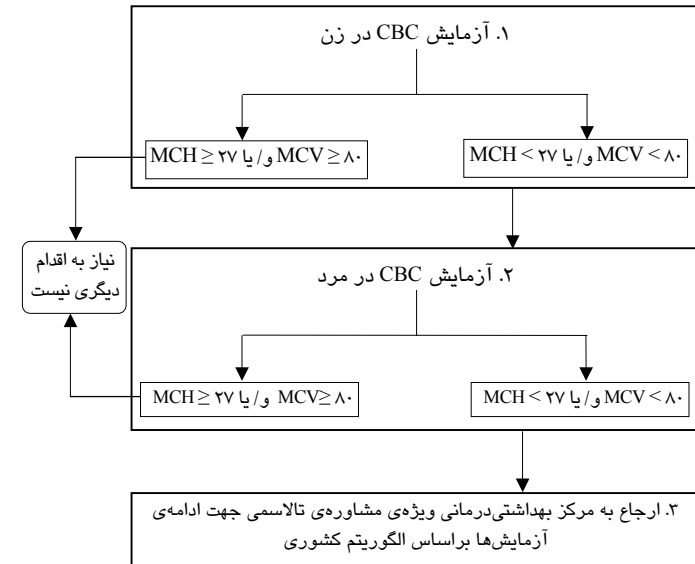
۱. آزمایش CBC در زن

MCV < ۸۰ و/ یا MCH < ۲۷

MCV ≥ ۸۰ و/ یا MCH ≥ ۲۷

نیاز به اقدام دیگری نیست

۲. آزمایش CBC در مرد

MCV < ۸۰ و/ یا MCH < ۲۷

MCV ≥ ۸۰ و/ یا MCH ≥ ۲۷

۳. ارجاع به مرکز بهداشتی‌درمانی ویژه‌ی مشاوره‌ی تالاسمی جهت ادامه‌ی آزمایش‌ها براساس الگوریتم کشوری